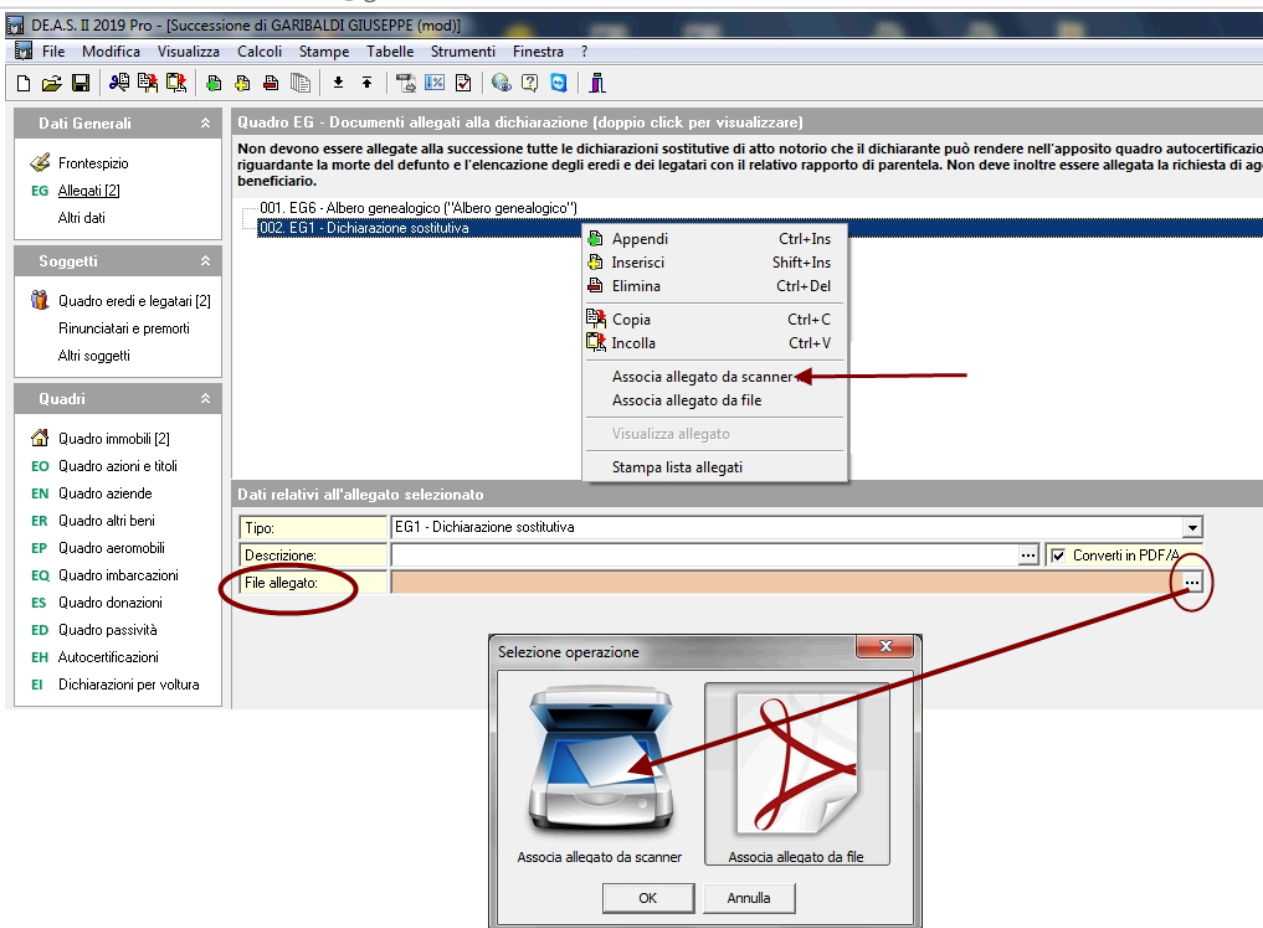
DE.A.S. II 2019 Pro - [Successione di GARIBALDI GIUSEPPE (mod)]

File Modifica Visualizza Calcoli Stampe Tabelle Strumenti Finestra ?

Dati Generali

Frontespizio
EG Allegati [2]
Altri dati

Soggetti

Quadro eredi e legatari [2]
Rinunciatari e premorti
Altri soggetti

Quadri

Quadro immobili [2]
EO Quadro azioni e titoli
EN Quadro aziende
ER Quadro altri beni
EP Quadro aeromobili
EQ Quadro imbarcazioni
ES Quadro donazioni
ED Quadro passività
EH Autocertificazioni
EI Dichiarazioni per voltura

Quadro EG - Documenti allegati alla dichiarazione (doppio click per visualizzare)

Non devono essere allegate alla successione tutte le dichiarazioni sostitutive di atto notorio che il dichiarante può rendere nell'apposito quadro autocertificazio riguardante la morte del defunto e l'elencazione degli eredi e dei legatari con il relativo rapporto di parentela. Non deve inoltre essere allegata la richiesta di ag beneficiario.

001. EG6 - Albero genealogico ("Albero genealogico")
002. EG1 - Dichiarazione sostitutiva

Appendi Ctrl+Ins
Inserisci Shift+Ins
Elimina Ctrl+Del
Copia Ctrl+C
Incolla Ctrl+V
Associa allegato da scanner
Associa allegato da file
Visualizza allegato
Stampa lista allegati

Dati relativi all'allegato selezionato

| Tipo: | EG1 - Dichiarazione sostitutiva |
|---|---|
| Descrizione: | ... Converti in PDF/A |
| File allegato: | ... |

Selezione operazione

Associa allegato da scanner
Associa allegato da file

OK
Annulla